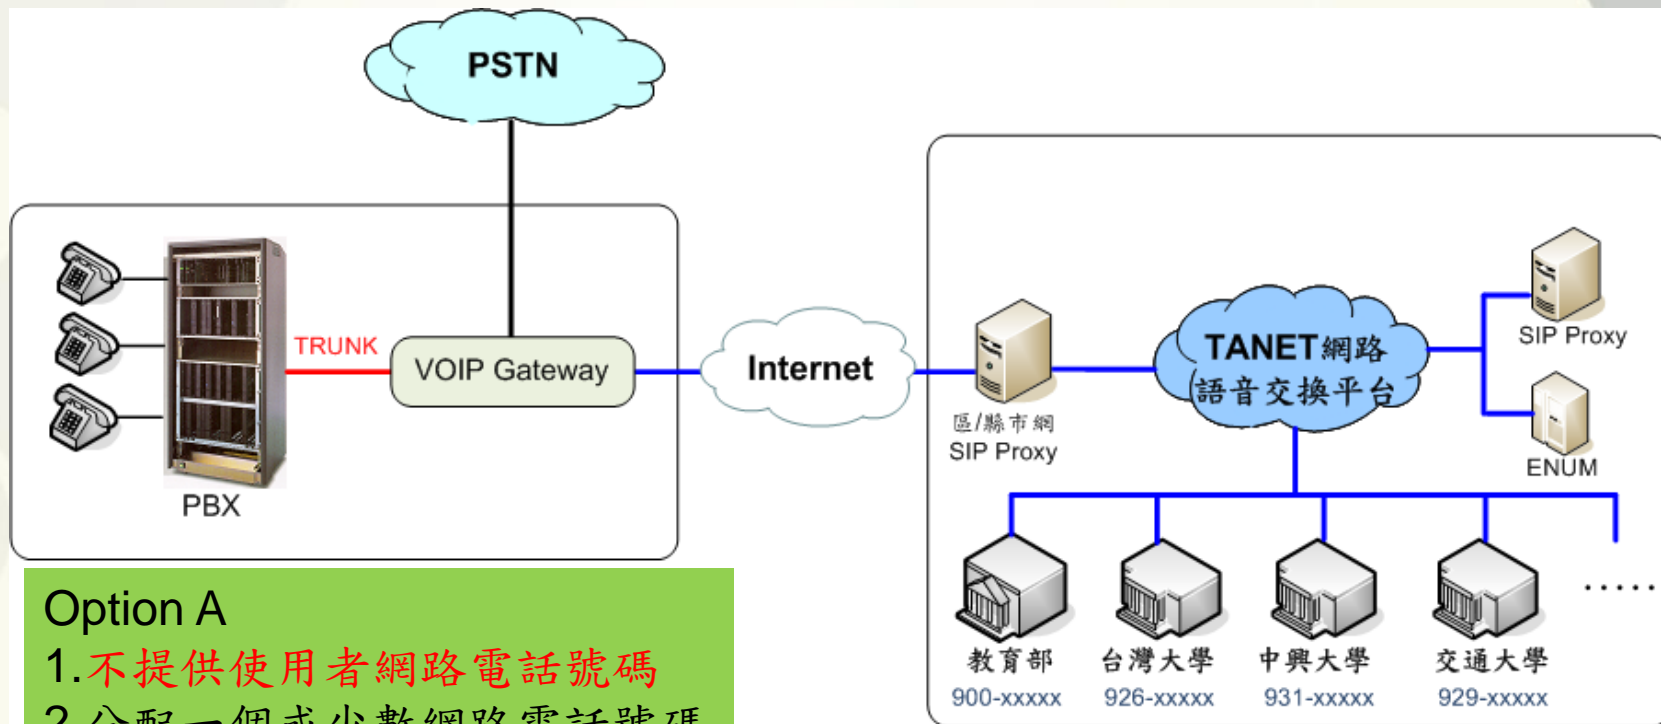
PSTN

TRUNK

VOIP Gateway

Internet

PBX

TANET網路
語音交換平台

區/縣市網
SIP Proxy

SIP Proxy

ENUM

教育部
900-xxxxx

台灣大學
926-xxxxx

中興大學
931-xxxxx

交通大學
929-xxxxx

.....

Option A
1.不提供使用者網路電話號碼
2.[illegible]